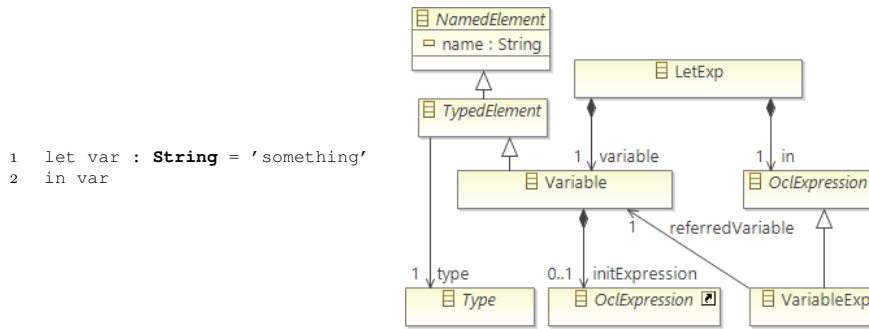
1 let var : **String** = 'something'
2 in var

NamedElement
name : String

LetExp

TypedElement

1 variable

1 in

Variable

OclExpression

1

referredVariable

1 type

0..1 initExpression

Type

OclExpression

VariableExp